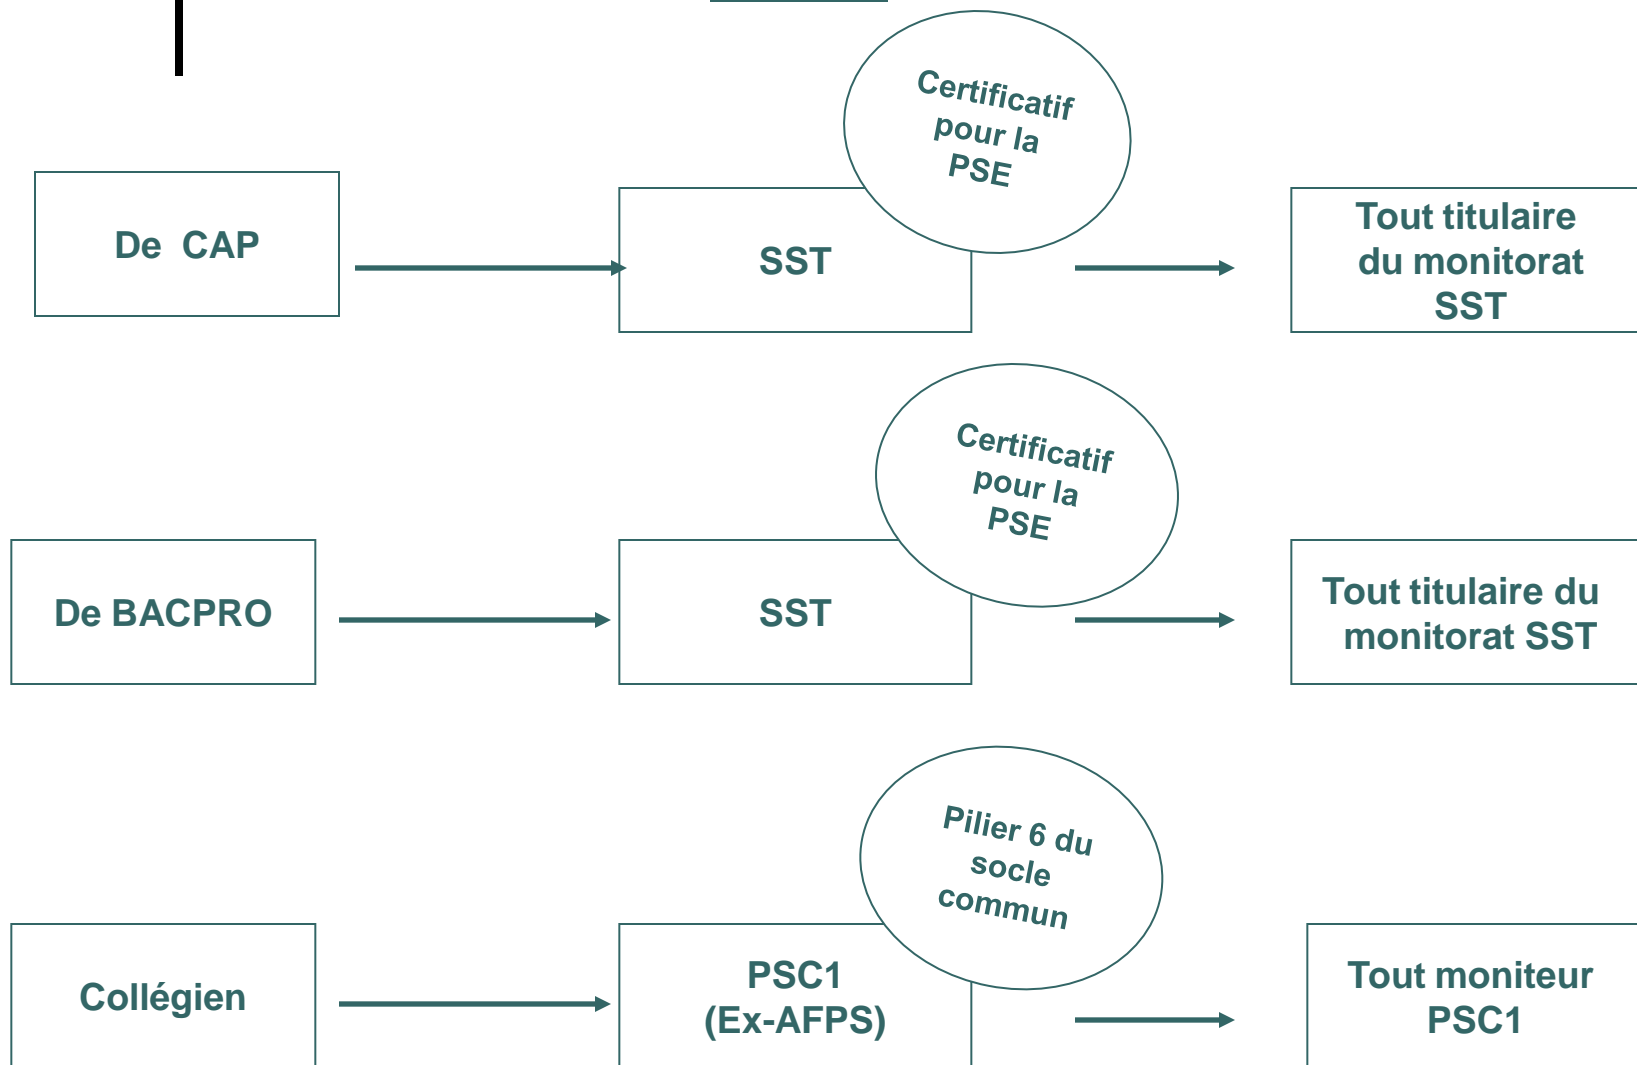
De CAP

Certificatif pour la PSE

SST

Tout titulaire du monitorat SST

De BACPRO

Certificatif pour la PSE

SST

Tout titulaire du monitorat SST

Collégien

Pilier 6 du socle commun

PSC1 (Ex-AFPS)

Tout moniteur PSC1